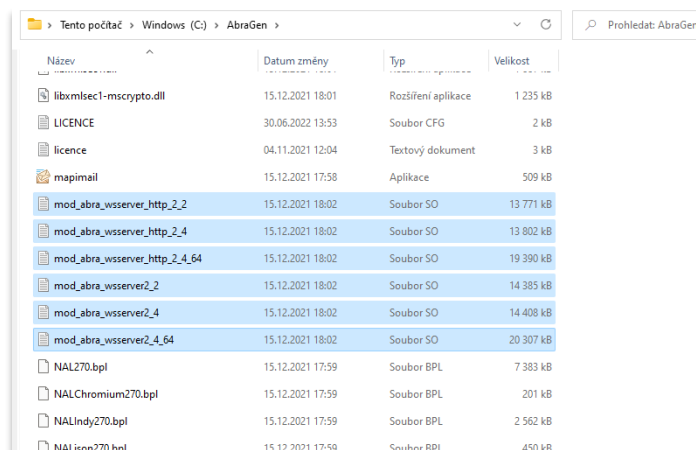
> Tento počítač > Windows (C:) > AbraGen >

Prohledat: AbraGe

| Název | Datum změny | Typ | Velikost |
|---|---|---|---|
| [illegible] | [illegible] | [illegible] | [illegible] |
| libxmlsec1-mscrypto.dll | 15.12.2021 18:01 | Rozšíření aplikace | 1 235 kB |
| LICENCE | 30.06.2022 13:53 | Soubor CFG | 2 kB |
| licence | 04.11.2021 12:04 | Textový dokument | 3 kB |
| mapimail | 15.12.2021 17:58 | Aplikace | 509 kB |
| mod_abra_wsserver_http_2_2 | 15.12.2021 18:02 | Soubor SO | 13 771 kB |
| mod_abra_wsserver_http_2_4 | 15.12.2021 18:02 | Soubor SO | 13 802 kB |
| mod_abra_wsserver_http_2_4_64 | 15.12.2021 18:02 | Soubor SO | 19 390 kB |
| mod_abra_wsserver2_2 | 15.12.2021 18:02 | Soubor SO | 14 385 kB |
| mod_abra_wsserver2_4 | 15.12.2021 18:02 | Soubor SO | 14 408 kB |
| mod_abra_wsserver2_4_64 | 15.12.2021 18:02 | Soubor SO | 20 307 kB |
| NAL270.bpl | 15.12.2021 17:59 | Soubor BPL | 7 383 kB |
| NALChromium270.bpl | 15.12.2021 17:59 | Soubor BPL | 201 kB |
| NALIndy270.bpl | 15.12.2021 17:59 | Soubor BPL | 2 562 kB |
| NALJson270.bpl | 15.12.2021 17:59 | Soubor BPL | 450 kB |